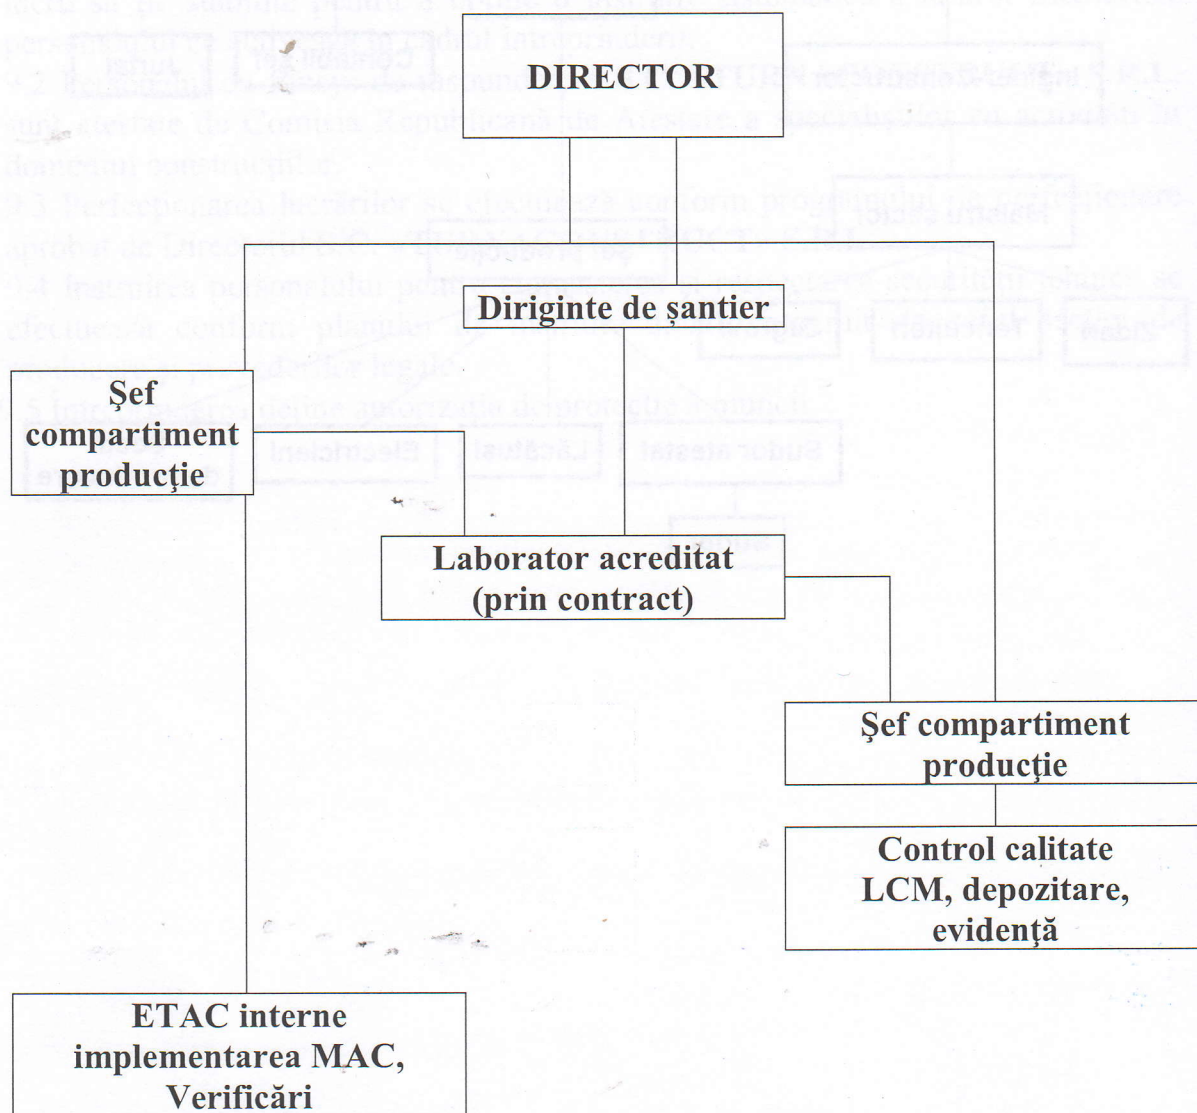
DIRECTOR

Diriginte de șantier

Şef compartiment producţie

Laborator acreditat (prin contract)

Şef compartiment producţie

Control calitate LCM, depozitare, evidenţă

ETAC interne implementarea MAC, Verificări